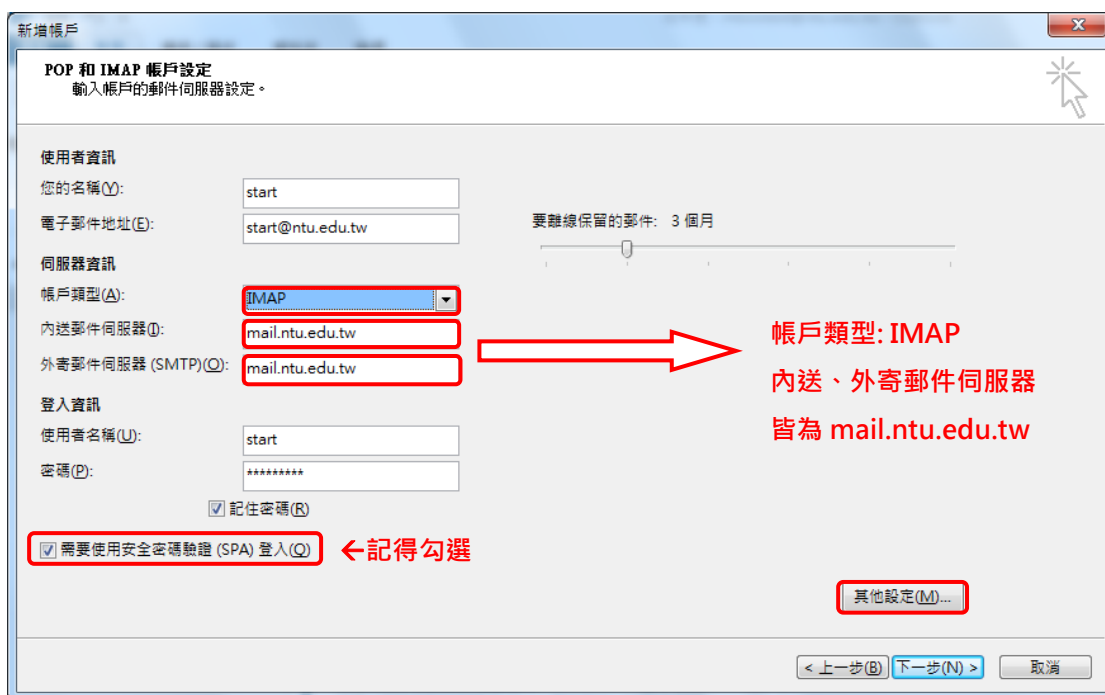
新增帳戶

POP 和 IMAP 帳戶設定
輸入帳戶的郵件伺服器設定。

使用者資訊
您的名稱(Y): start
電子郵件地址(E): start@ntu.edu.tw

要離線保留的郵件: 3 個月

伺服器資訊
帳戶類型(A): IMAP
內送郵件伺服器(I): mail.ntu.edu.tw
外寄郵件伺服器 (SMTP)(O): mail.ntu.edu.tw

帳戶類型: IMAP
內送、外寄郵件伺服器
皆為 mail.ntu.edu.tw

登入資訊
使用者名稱(U): start
密碼(P): *********

記住密碼(R)

需要使用安全密碼驗證 (SPA) 登入(Q)

←記得勾選

其他設定(M)...

< 上一步(B) 下一步(N) > 取消